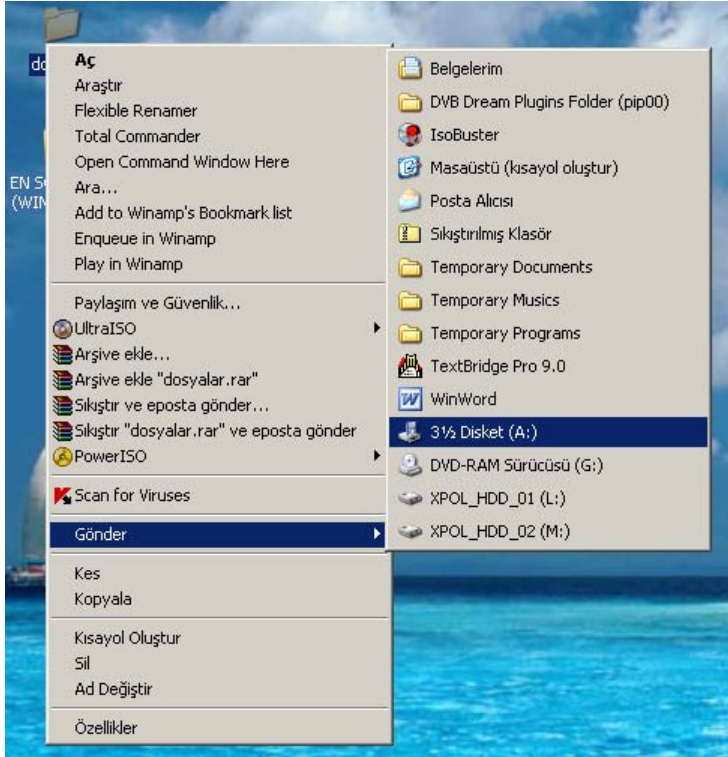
do

EN S
(WIN

Aç
Araştır
Flexible Renamer
Total Commander
Open Command Window Here
Ara...
Add to Winamp's Bookmark list
Enqueue in Winamp
Play in Winamp

Paylaşım ve Güvenlik...
UltraISO
Arşive ekle...
Arşive ekle "dosyalar.rar"
Sıkıştır ve eposta gönder...
Sıkıştır "dosyalar.rar" ve eposta gönder
PowerISO

Scan for Viruses

Gönder

Kes
Kopyala

Kısayol Oluştur
Sil
Ad Değiştir

Özellikler

Belgelerim
DVB Dream Plugins Folder (pip00)
IsoBuster
Masaüstü (kısayol oluştur)
Posta Alıcısı
Sıkıştırılmış Klasör
Temporary Documents
Temporary Musics
Temporary Programs
TextBridge Pro 9.0
WinWord
3½ Disket (A:)
DVD-RAM Sürücüsü (G:)
XPOL_HDD_01 (L:)
XPOL_HDD_02 (M:)